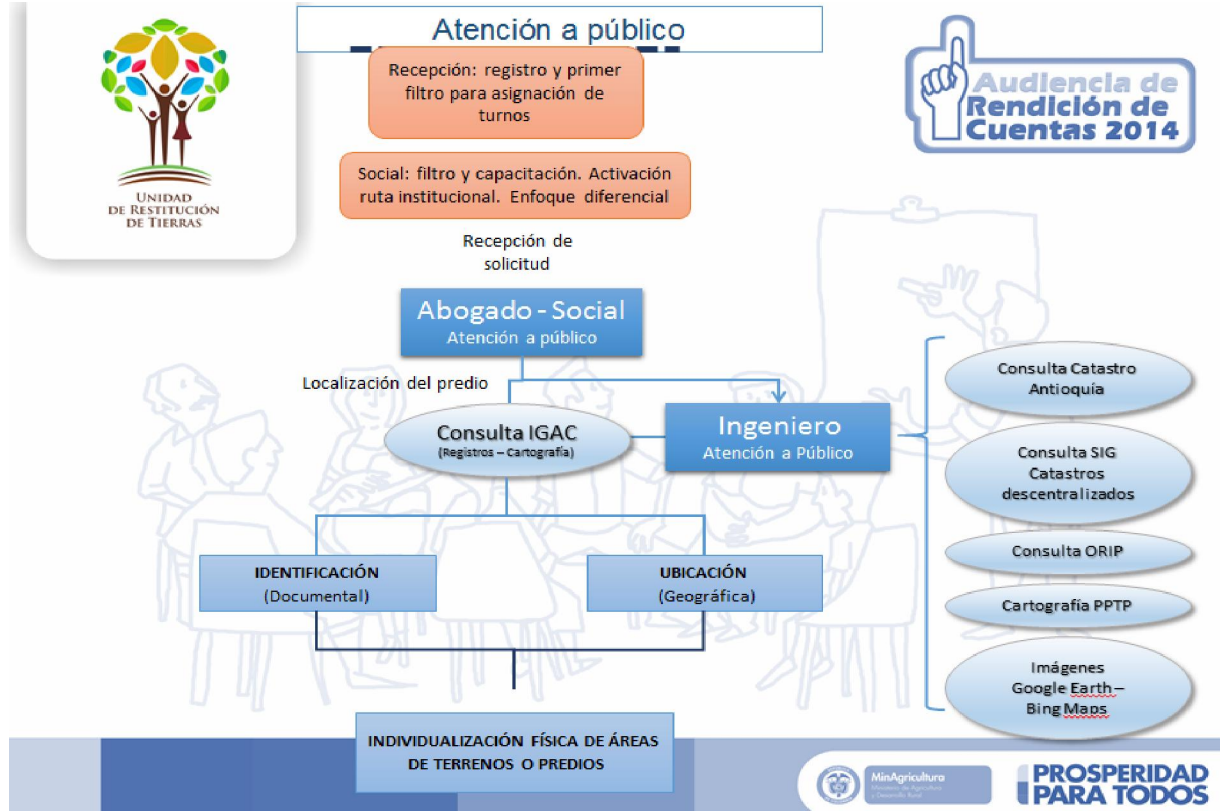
Unidad de Restitución de Tierras

Atención a público

Audiencia de Rendición de Cuentas 2014

Recepción: registro y primer filtro para asignación de turnos

Social: filtro y capacitación. Activación ruta institucional. Enfoque diferencial

Recepción de solicitud

Abogado - Social
Atención a público

Localización del predio

Consulta IGAC
(Registros – Cartografía)

Ingeniero
Atención a Público

Consulta Catastro Antioquía

Consulta SIG Catastros descentralizados

Consulta ORIP

Cartografía PPTP

Imágenes Google Earth – Bing Maps

IDENTIFICACIÓN
(Documental)

UBICACIÓN
(Geográfica)

INDIVIDUALIZACIÓN FÍSICA DE ÁREAS DE TERRENOS O PREDIOS

MinAgricultura
Ministerio de Agricultura y Desarrollo Rural

PROSPERIDAD PARA TODOS